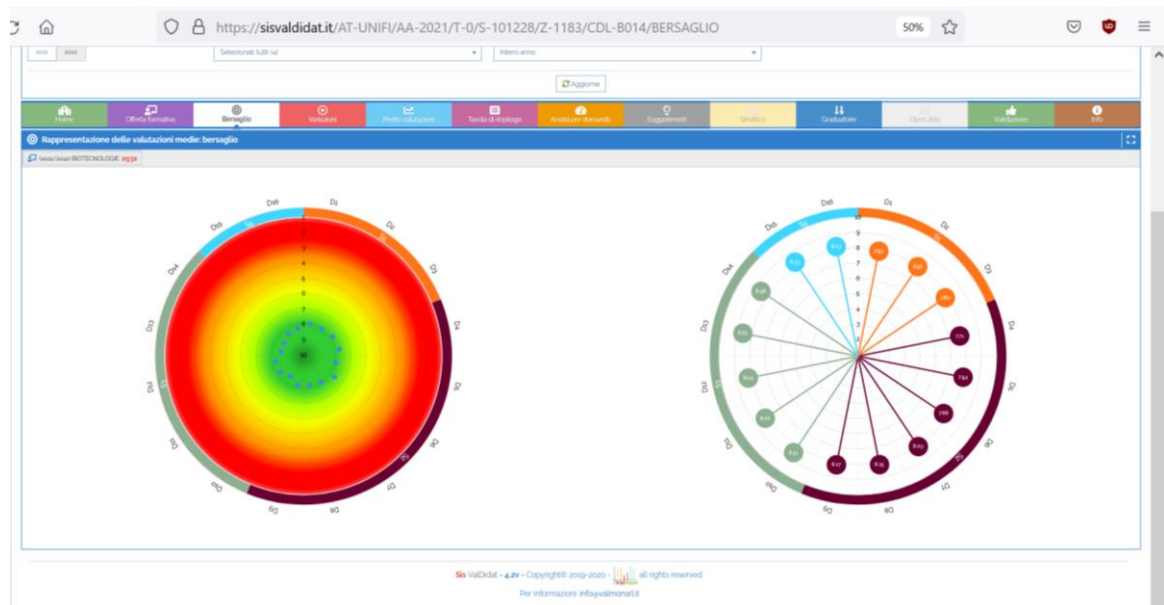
https://sisvaldidat.it/AT-UNIFI/AA-2021/T-0/S-101228/Z-1183/CDL-B014/BERSAGLIO

50%

Selezionati tutti (4)

Intero anno

Aggiorna

Home
Offerta formativa
Bersaglio
Variazioni
Profilo valutazioni
Tavola di riepilogo
Analizzatore domande
Suggerimenti
Sinottico
Graduatorie
Open data
Validazione
Info

Rappresentazione delle valutazioni medie: bersaglio

BIOTECNOLOGIE 2932

D16
D1
D2
D3
D4
D5
D6
D7
D8
D9
D10
D11
D12
D13
D14
D15

D16
D1
D2
D3
D4
D5
D6
D7
D8
D9
D10
D11
D12
D13
D14
D15

10
9
8
7
6
5
4
3
2
1

Sis ValDidat - 4.2v - Copyright© 2019-2020 - all rights reserved

Per informazioni: info@valmonsrl.it